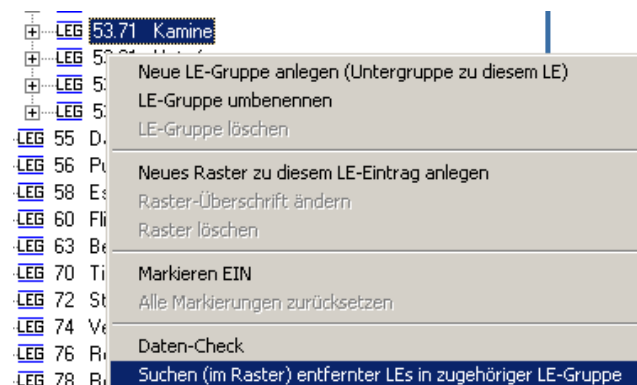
LEG 53.71 Kamine
LEG 53.81 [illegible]
LEG 5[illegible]
LEG 5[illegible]
LEG 55 D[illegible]
LEG 56 P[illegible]
LEG 58 E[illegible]
LEG 60 Fl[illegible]
LEG 63 Be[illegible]
LEG 70 Ti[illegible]
LEG 72 St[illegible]
LEG 74 Ve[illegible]
LEG 76 R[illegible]
LEG 78 R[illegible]

Neue LE-Gruppe anlegen (Untergruppe zu diesem LE)
LE-Gruppe umbenennen
LE-Gruppe löschen

Neues Raster zu diesem LE-Eintrag anlegen
Raster-Überschrift ändern
Raster löschen

Markieren EIN
Alle Markierungen zurücksetzen

Daten-Check
Suchen (im Raster) entfernter LEs in zugehöriger LE-Gruppe